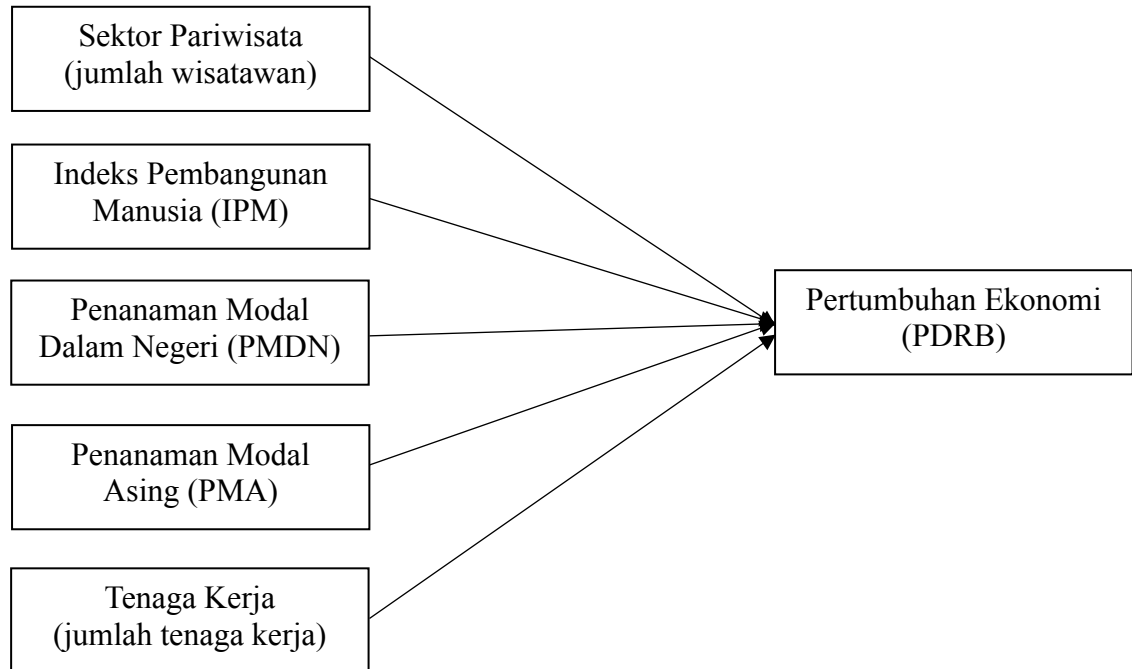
Sektor Pariwisata (jumlah wisatawan)

Indeks Pembangunan Manusia (IPM)

Penanaman Modal Dalam Negeri (PMDN)

Penanaman Modal Asing (PMA)

Tenaga Kerja (jumlah tenaga kerja)

Pertumbuhan Ekonomi (PDRB)